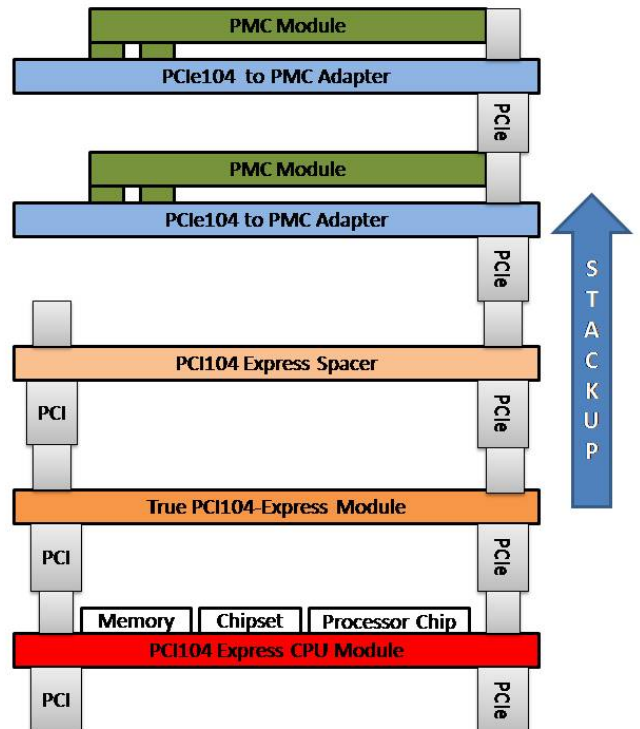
PMC Module

PCIe104 to PMC Adapter

PCIe

PMC Module

PCIe104 to PMC Adapter

PCIe

STACKUP

PCI104 Express Spacer

PCI

PCIe

True PCI104-Express Module

PCI

PCIe

Memory

Chipset

Processor Chip

PCI104 Express CPU Module

PCI

PCIe